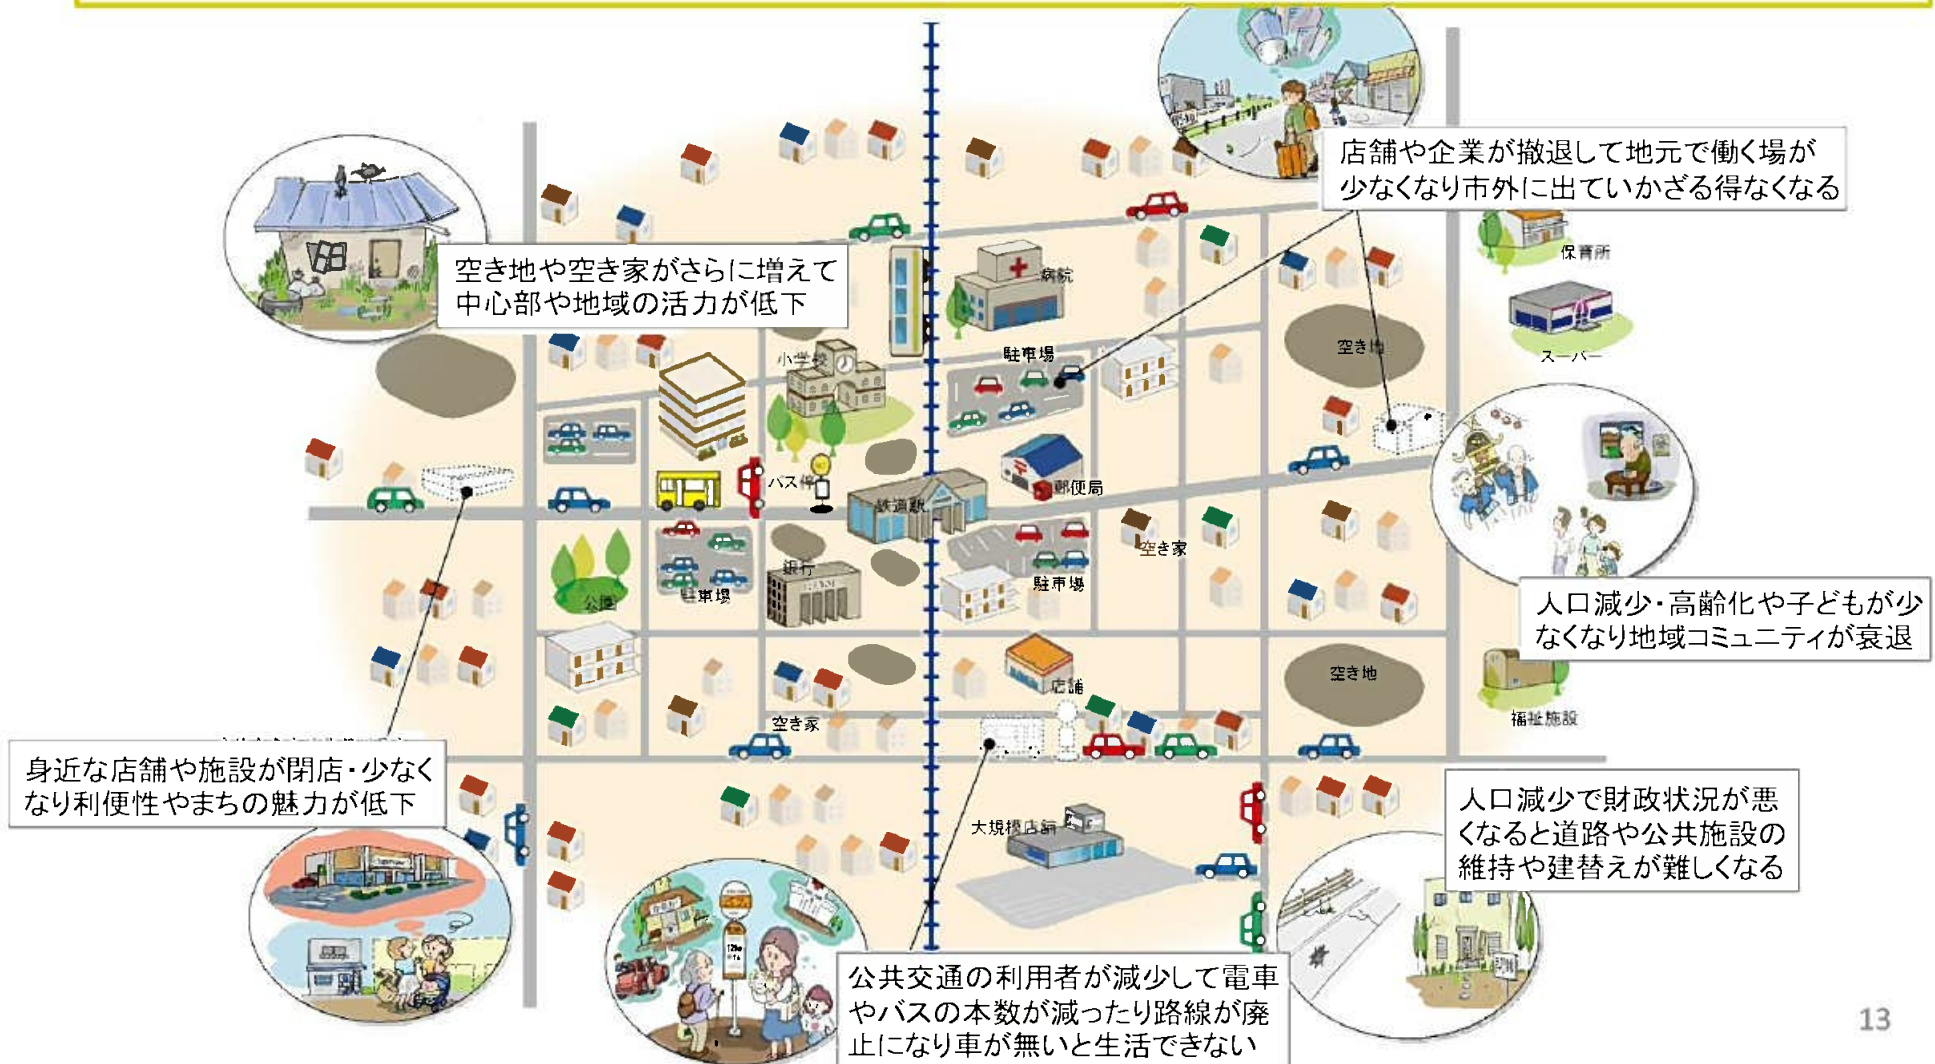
店舗や企業が撤退して地元で働く場が少なくなり市外に出ていかざる得なくなる

空き地や空き家がさらに増えて中心部や地域の活力が低下

保育所

病院

スーパー

空き地

小学校

駐車場

バス停

鉄道駅

郵便局

空き家

公園

駐車場

銀行

駐車場

人口減少・高齢化や子どもが少なくなり地域コミュニティが衰退

店舗

空き地

空き家

福祉施設

身近な店舗や施設が閉店・少なくなり利便性やまちの魅力が低下

大規模店舗

人口減少で財政状況が悪くなると道路や公共施設の維持や建替えが難しくなる

公共交通の利用者が減少して電車やバスの本数が減ったり路線が廃止になり車が無いと生活できない

13